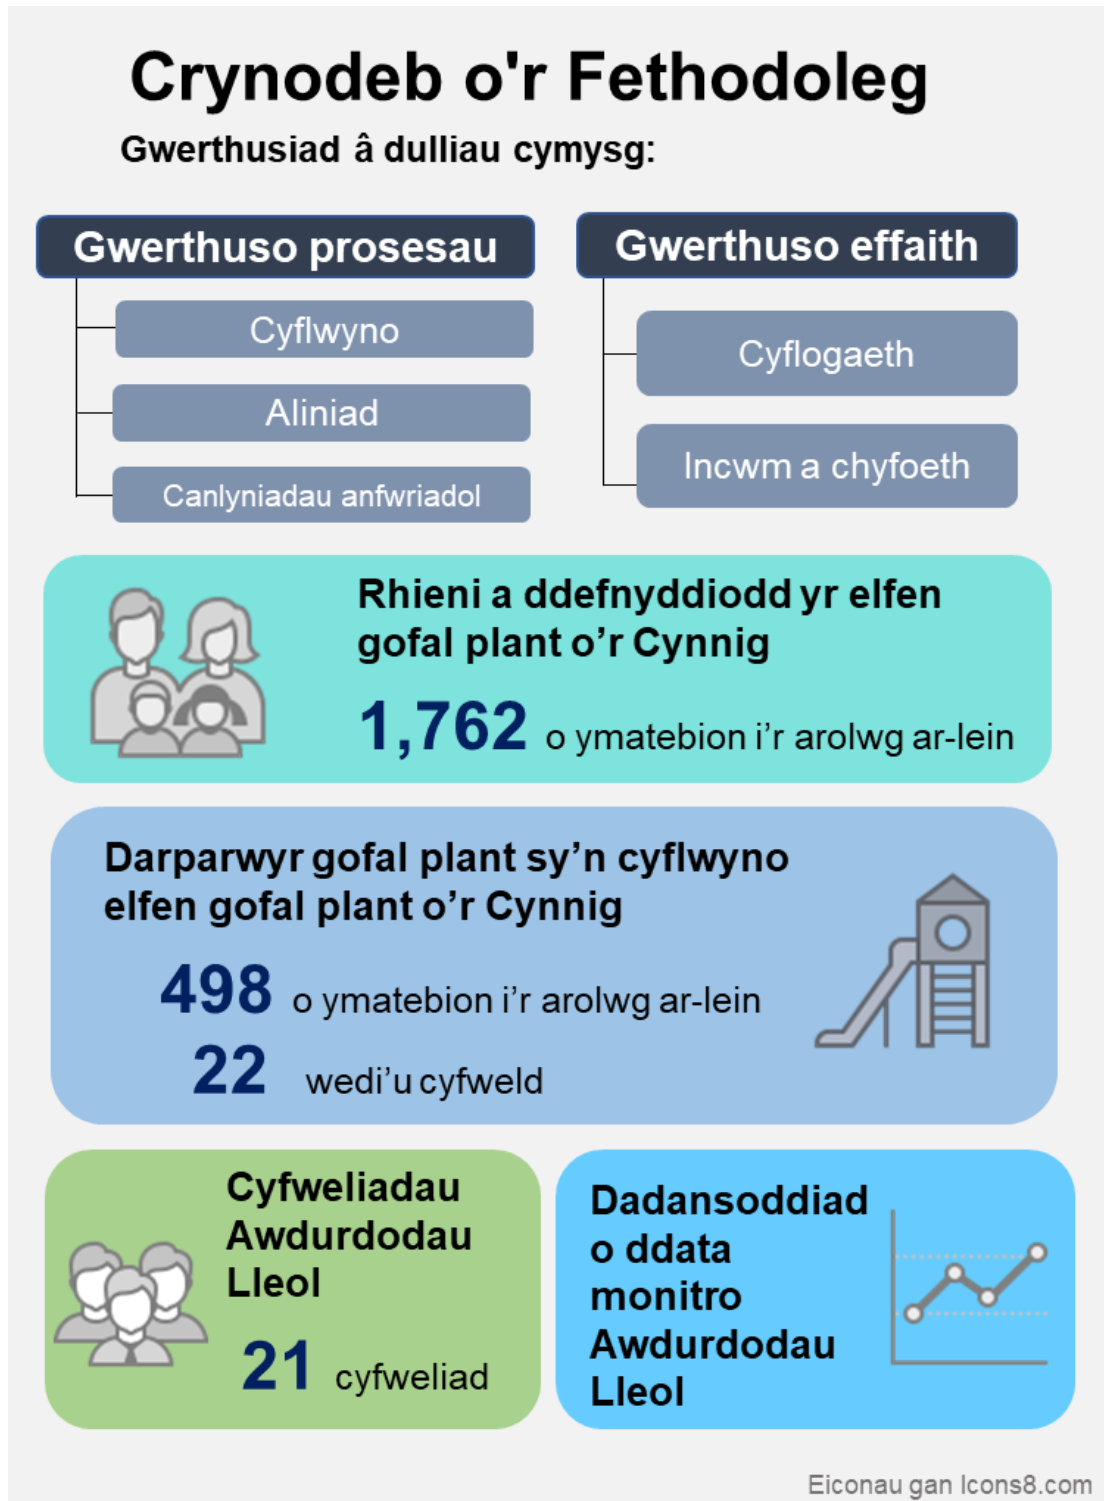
Crynodeb o'r Fethodoleg

Gwerthusiad â dulliau cymysg:

Gwerthuso prosesau

Cyflwyno

Aliniad

Canlyniadau anfwriadol

Gwerthuso effaith

Cyflogaeth

Incwm a chyfoeth

Rhieni a ddefnyddiodd yr elfen gofal plant o'r Cynnig

1,762 o ymatebion i'r arolwg ar-lein

Darparwyr gofal plant sy'n cyflwyno elfen gofal plant o'r Cynnig

498 o ymatebion i'r arolwg ar-lein

22 wedi'u cyfweld

Cyfweliadau Awdurdodau Lleol

21 cyfweliad

Dadansoddiad o ddata monitro Awdurdodau Lleol

Eiconau gan Icons8.com